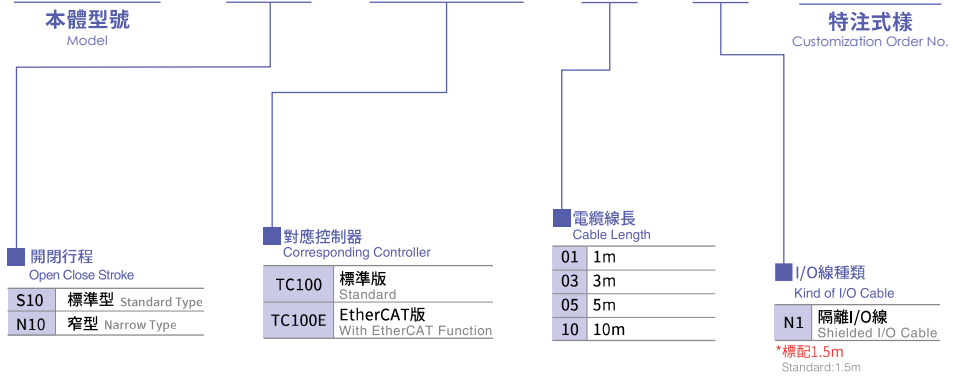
本體型號
Model

特注式樣
Customization Order No.

開閉行程
Open Close Stroke

| S10 | 標準型 Standard Type |
|---|---|
| N10 | 窄型 Narrow Type |

對應控制器
Corresponding Controller

| TC100 | 標準版 Standard |
|---|---|
| TC100E | EtherCAT版 With EtherCAT Function |

電纜線長
Cable Length

| 01 | 1m |
|---|---|
| 03 | 3m |
| 05 | 5m |
| 10 | 10m |

I/O線種類
Kind of I/O Cable

| N1 | 隔離I/O線 Shielded I/O Cable |
|---|---|

*標配1.5m
Standard:1.5m